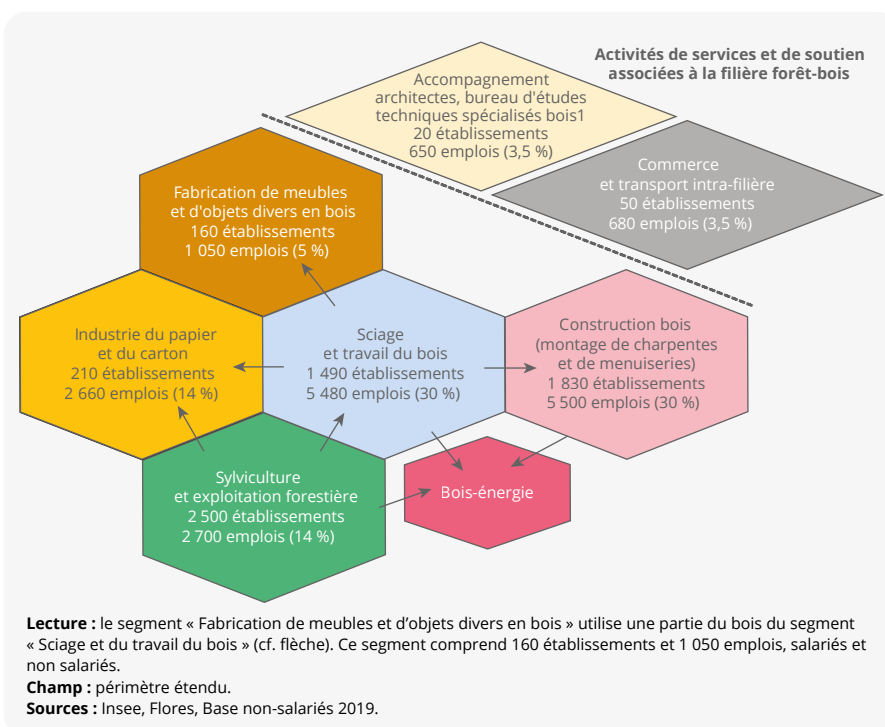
Activités de services et de soutien associées à la filière forêt-bois

Accompagnement architectes, bureau d'études techniques spécialisés bois1
20 établissements
650 emplois (3,5 %)

Commerce et transport intra-filière
50 établissements
680 emplois (3,5 %)

Fabrication de meubles et d'objets divers en bois
160 établissements
1 050 emplois (5 %)

Industrie du papier et du carton
210 établissements
2 660 emplois (14 %)

Sciage et travail du bois
1 490 établissements
5 480 emplois (30 %)

Construction bois (montage de charpentes et de menuiseries)
1 830 établissements
5 500 emplois (30 %)

Sylviculture et exploitation forestière
2 500 établissements
2 700 emplois (14 %)

Bois-énergie

**Lecture :** le segment « Fabrication de meubles et d'objets divers en bois » utilise une partie du bois du segment « Sciage et du travail du bois » (cf. flèche). Ce segment comprend 160 établissements et 1 050 emplois, salariés et non salariés.
**Champ :** périmètre étendu.
**Sources :** Insee, Flores, Base non-salariés 2019.